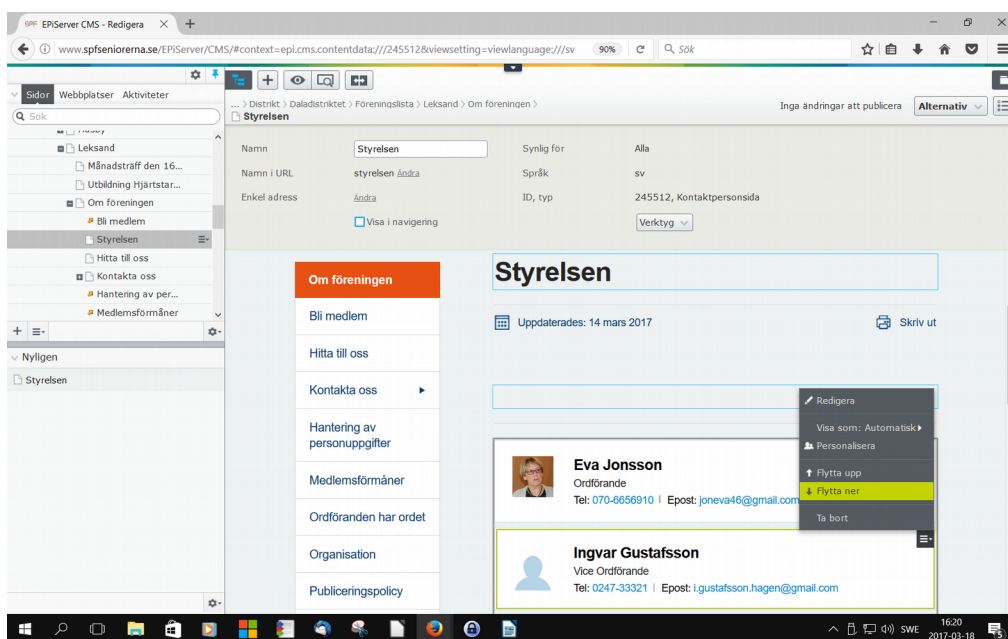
EPiServer CMS - Redigera

www.spfseniorerna.se/EPiServer/CMS/#context=epi.cms.contentdata:///245512&viewsetting=viewlanguage:///sv 90% Sök

Sidor Webbplatser Aktiviteter

Sök

Leksand
Månadsträff den 16...
Utbildning Hjärtstar...
Om föreningen
Bli medlem
Styrelsen
Hitta till oss
Kontakta oss
Hantering av per...
Medlemsförmåner

Nyligen
Styrelsen

... > Distrikt > Daladistriktet > Föreningslista > Leksand > Om föreningen >
Styrelsen

Inga ändringar att publicera Alternativ

Namn Styrelsen
Namn i URL styrelsen Ändra
Enkel adress Ändra
Visa i navigering
Synlig för Alla
Språk sv
ID, typ 245512, Kontaktpersonsida
Verktyg

Om föreningen
Bli medlem
Hitta till oss
Kontakta oss
Hantering av personuppgifter
Medlemsförmåner
Ordföranden har ordet
Organisation
Publiceringspolicy

Styrelsen

Uppdaterades: 14 mars 2017

Skriv ut

Redigera
Visa som: Automatisk
Personalisera
Flytta upp
Flytta ner
Ta bort

Eva Jonsson
Ordförande
Tel: 070-6656910 | Epost: joneva46@gmail.com

Ingvar Gustafsson
Vice Ordförande
Tel: 0247-33321 | Epost: i.gustafsson.hagen@gmail.com

SWE 16:20 2017-03-18